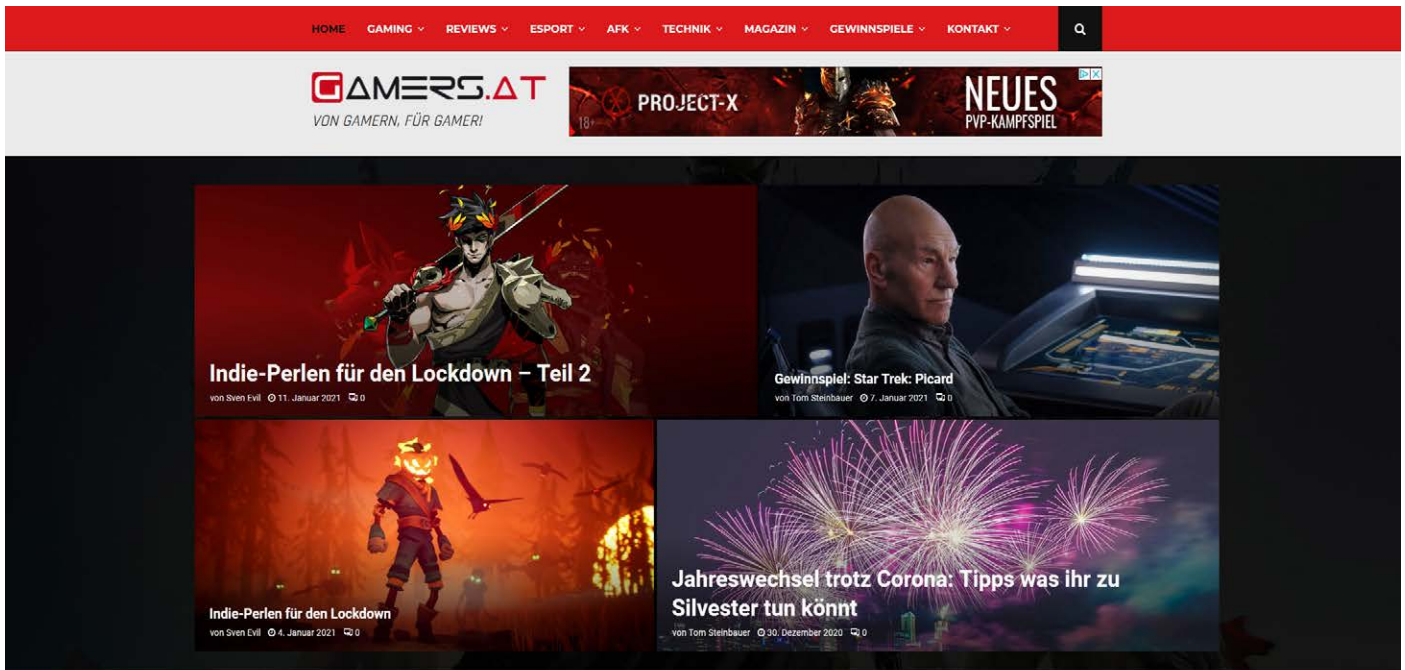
HOME GAMING ⌄ REVIEWS ⌄ ESPORT ⌄ AFK ⌄ TECHNIK ⌄ MAGAZIN ⌄ GEWINNSPIELE ⌄ KONTAKT ⌄

GAMERS.AT
VON GAMERN, FÜR GAMER!

PROJECT-X 18+ NEUES PVP-KAMPFSPIEL

Indie-Perlen für den Lockdown – Teil 2
von Sven Evil 11. Januar 2021 0

Gewinnspiel: Star Trek: Picard
von Tom Steinbauer 7. Januar 2021 0

Indie-Perlen für den Lockdown
von Sven Evil 4. Januar 2021 0

Jahreswechsel trotz Corona: Tipps was ihr zu Silvester tun könnt
von Tom Steinbauer 30. Dezember 2020 0